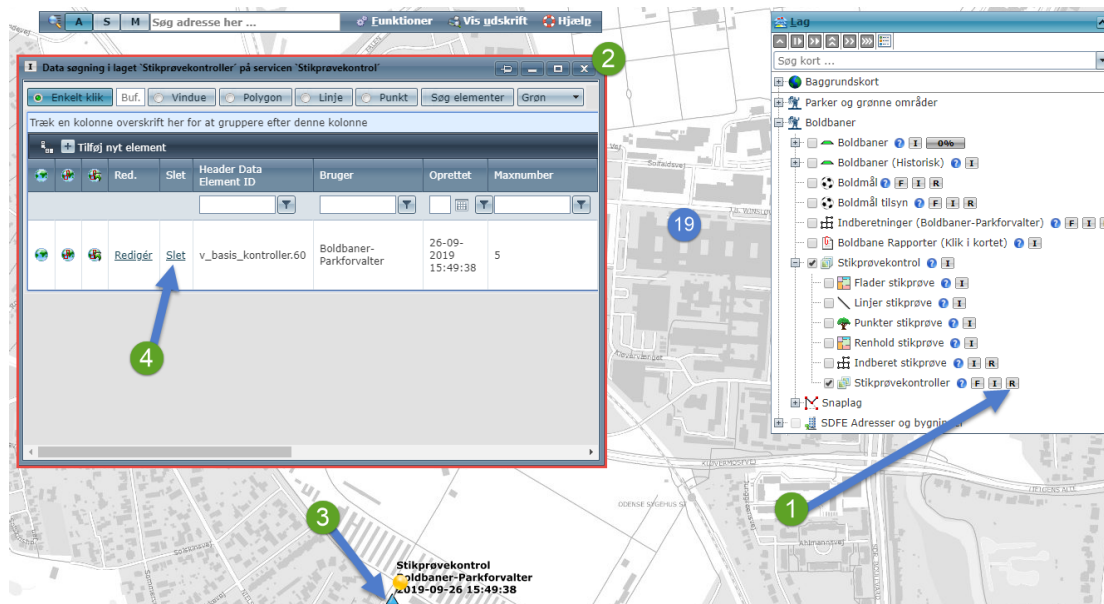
A S M Søg adresse her ... Funktioner Vis udskrift Hjælp

Data søgning i laget 'Stikprøvekontroller' på servicen 'Stikprøvekontrol'

Enkelt klik Buf. Vindue Polygon Linje Punkt Søg elementer Grøn

Træk en kolonne overskrift her for at gruppere efter denne kolonne

Tilføj nyt element

| | | | Red. | Slet | Header Data Element ID | Bruger | Oprettet | Maxnumber |
|---|---|---|---|---|---|---|---|---|
| | | | Redigér | Slet | v_basis_kontroller.60 | Boldbaner-Parkforvalter | 26-09-2019 15:49:38 | 5 |

2

4

19

3

1

Stikprøvekontrol
Boldbaner-Parkforvalter
2019-09-26 15:49:38

Lag

Søg kort ...

Baggrundskort
Parker og grønne områder
Boldbaner
Boldbaner ? I 0%
Boldbaner (Historisk) ? I
Boldmål ? F I R
Boldmål tilsyn ? F I R
Indberetninger (Boldbaner-Parkforvalter) ? F I
Boldbane Rapporter (Klik i kortet) ? I
Stikprøvekontrol ? I
Flader stikprøve ? I
Linjer stikprøve ? I
Punkter stikprøve ? I
Renhold stikprøve ? I
Indberet stikprøve ? I R
Stikprøvekontroller ? F I R
Snaplag
SDFE Adresser og bygninger

ODENSE SYGEHUS SØ